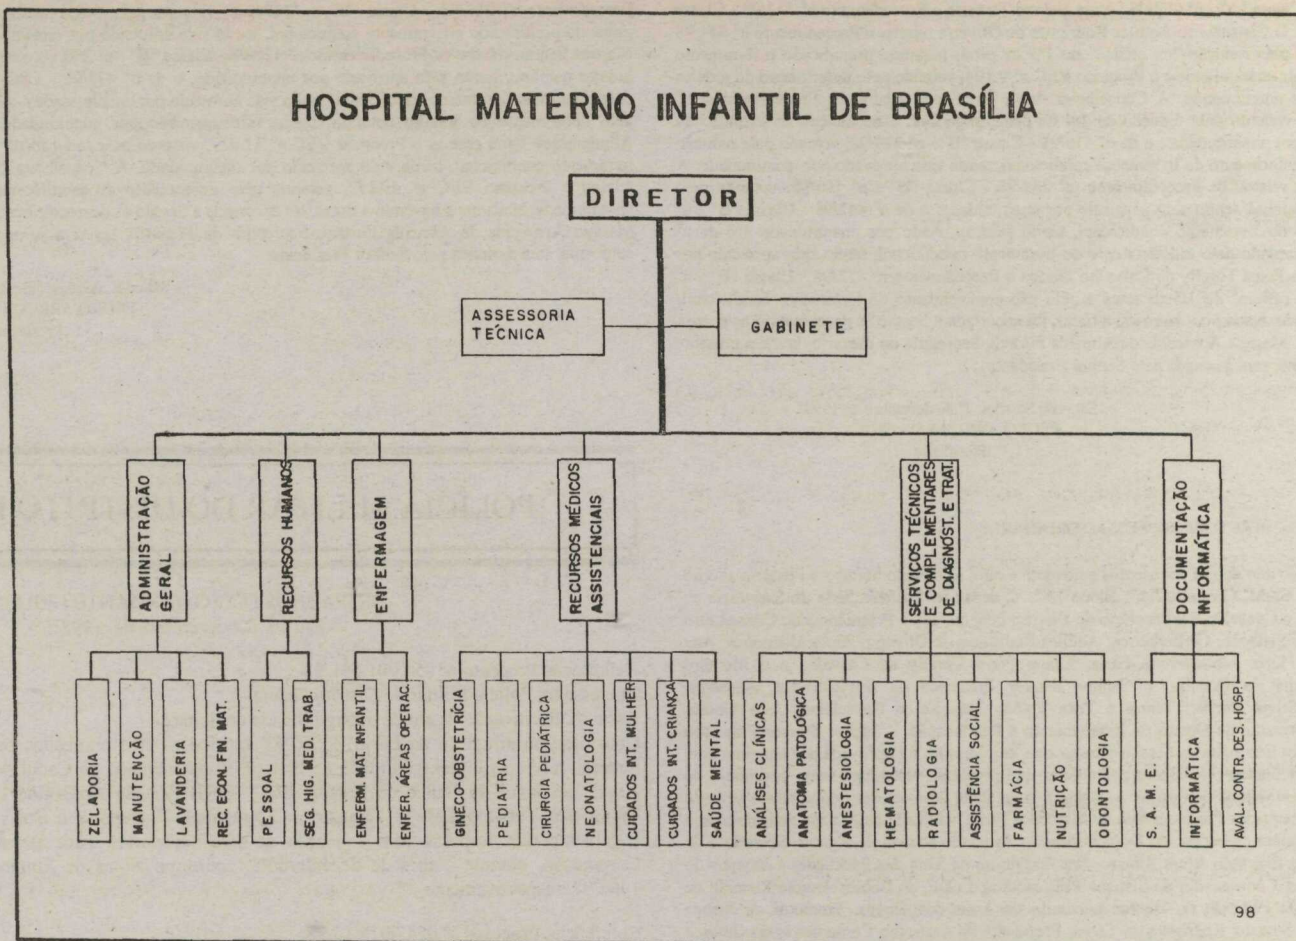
HOSPITAL MATERNO INFANTIL DE BRASÍLIA

DIRETOR

ASSESSORIA TÉCNICA

GABINETE

ADMINISTRAÇÃO GERAL

RECURSOS HUMANOS

ENFERMAGEM

RECURSOS MÉDICOS ASSISTENCIAIS

SERVIÇOS TÉCNICOS E COMPLEMENTARES DE DIAGNÓST. E TRAT.

DOCUMENTAÇÃO INFORMÁTICA

ZELADORIA

MANUTENÇÃO

LAVANDERIA

REC. ECON. FIN. MAT.

PESSOAL

SEG. HIG. MED. TRAB.

ENFERM. MAT. INFANTIL

ENFER. ÁREAS OPERAC.

GINECO-OBSTETRÍCIA

PEDIATRIA

CIRURGIA PEDIÁTRICA

NEONATOLOGIA

CUIDADOS INT. MULHER

CUIDADOS INT. CRIANÇA

SAÚDE MENTAL

ANÁLISES CLÍNICAS

ANATOMIA PATOLÓGICA

ANESTESIOLOGIA

HEMATOLOGIA

RADIOLOGIA

ASSISTÊNCIA SOCIAL

FARMÁCIA

NUTRIÇÃO

ODONTOLOGIA

S. A. M. E.

INFORMÁTICA

AVAL. CONTR. DES. HOSP.

98